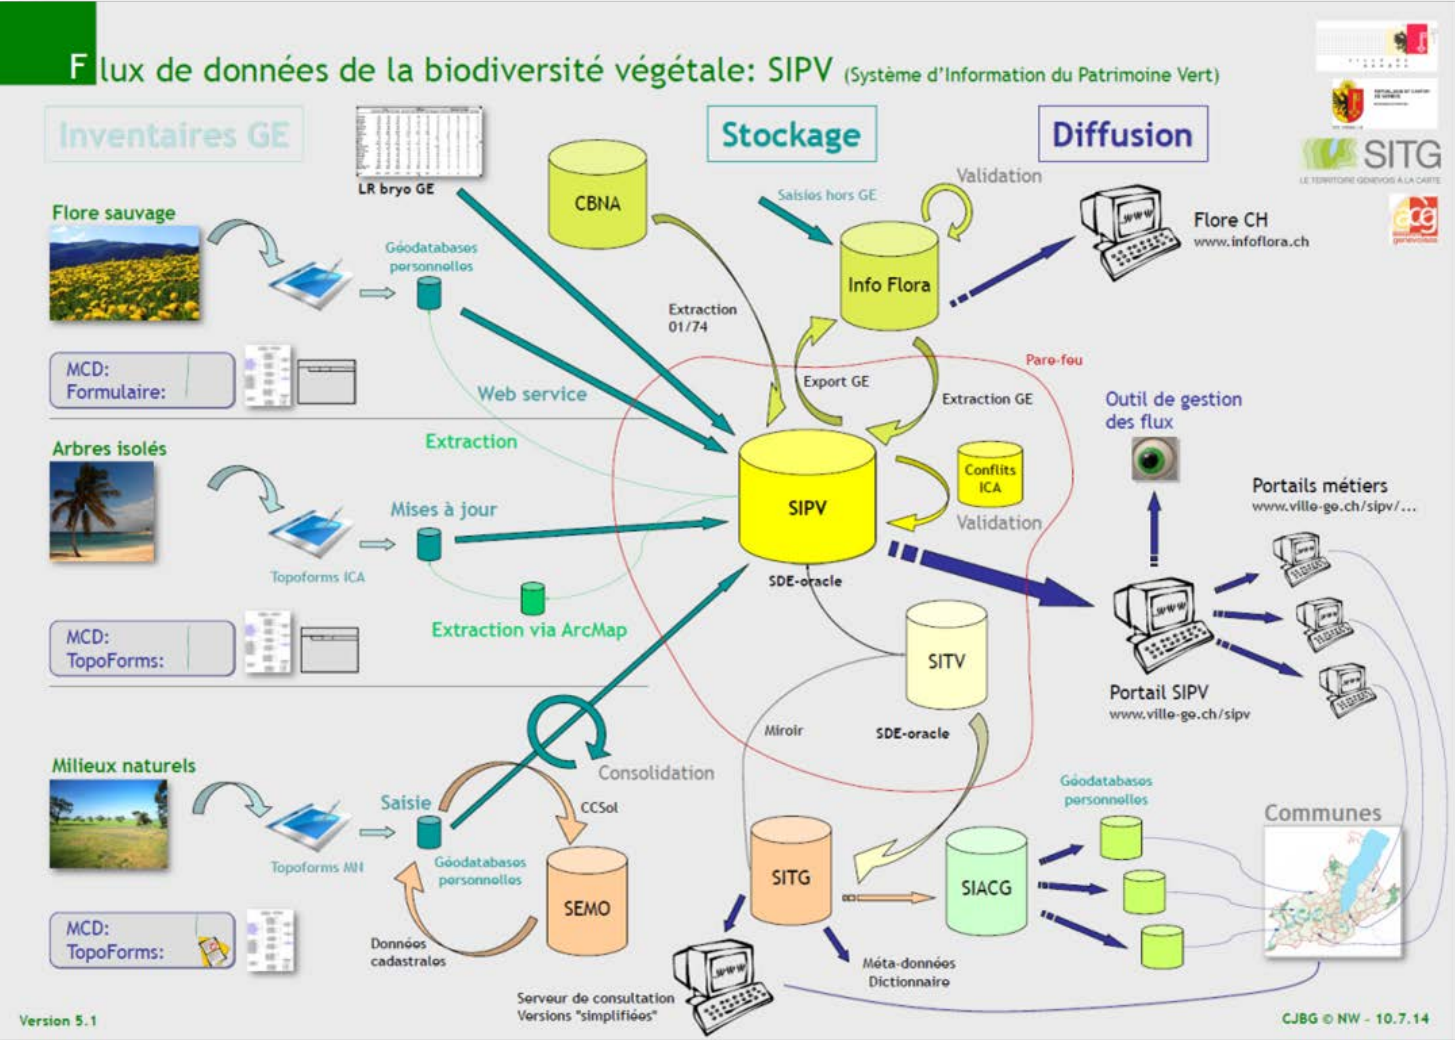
Flux de données de la biodiversité végétale: SIPV (Système d'Information du Patrimoine Vert)

SITG
LE TERRITOIRE GENEVOIS À LA CARTE

Inventaires GE

Stockage

Diffusion

LR bryo GE

Flore sauvage

Géodatabases personnelles

CBNA

Saisies hors GE

Validation

Info Flora

Flore CH
www.infoflora.ch

Extraction 01/74

MCD: Formulaire:

Web service

Export GE

Pare-feu

Extraction GE

Outil de gestion des flux

Arbres isolés

Extraction

SIPV

Conflits ICA

Validation

Portails métiers
www.ville-ge.ch/sipv/...

Mises à jour

Topoforms ICA

SDE-oracle

Extraction via ArcMap

MCD: TopoForms:

SITV

Portail SIPV
www.ville-ge.ch/sipv

Miroir

SDE-oracle

Consolidation

Milieux naturels

Saisie

CCSol

Géodatabases personnelles

Communes

Topoforms MN

Géodatabases personnelles

SEMO

SITG

SIACG

MCD: TopoForms:

Données cadastrales

Méta-données Dictionnaire

Serveur de consultation Versions "simplifiées"

Version 5.1

CJBG © NW - 10.7.14